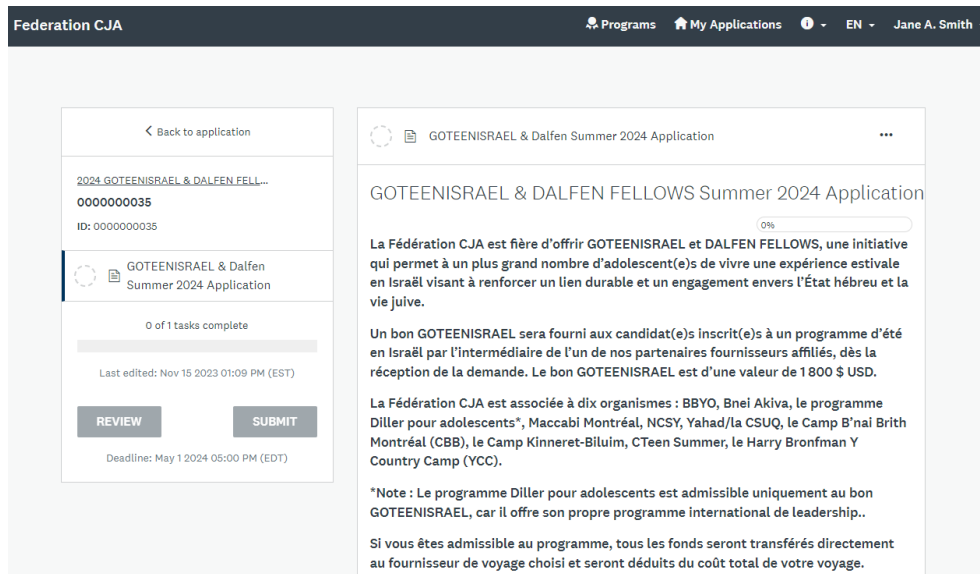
Federation CJA

Programs My Applications EN Jane A. Smith

< Back to application

2024 GOTEENISRAEL & DALFEN FELL...
0000000035
ID: 0000000035

GOTEENISRAEL & Dalfen Summer 2024 Application

0 of 1 tasks complete

Last edited: Nov 15 2023 01:09 PM (EST)

REVIEW

SUBMIT

Deadline: May 1 2024 05:00 PM (EDT)

GOTEENISRAEL & Dalfen Summer 2024 Application

...

GOTEENISRAEL & DALFEN FELLOWS Summer 2024 Application

0%

La Fédération CJA est fière d'offrir GOTEENISRAEL et DALFEN FELLOWS, une initiative qui permet à un plus grand nombre d'adolescent(e)s de vivre une expérience estivale en Israël visant à renforcer un lien durable et un engagement envers l'État hébreu et la vie juive.

Un bon GOTEENISRAEL sera fourni aux candidat(e)s inscrit(e)s à un programme d'été en Israël par l'intermédiaire de l'un de nos partenaires fournisseurs affiliés, dès la réception de la demande. Le bon GOTEENISRAEL est d'une valeur de 1 800 $ USD.

La Fédération CJA est associée à dix organismes : BBYO, Bnei Akiva, le programme Diller pour adolescents*, Maccabi Montréal, NCSY, Yahad/la CSUQ, le Camp B'nai Brith Montréal (CBB), le Camp Kinneret-Biluim, CTeen Summer, le Harry Bronfman Y Country Camp (YCC).

*Note : Le programme Diller pour adolescents est admissible uniquement au bon GOTEENISRAEL, car il offre son propre programme international de leadership..

Si vous êtes admissible au programme, tous les fonds seront transférés directement au fournisseur de voyage choisi et seront déduits du coût total de votre voyage.